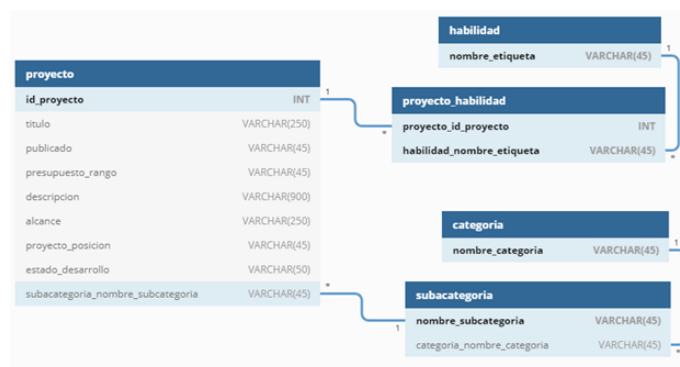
habilidad

| nombre_etiqueta | VARCHAR(45) |
|---|---|

proyecto

| id_proyecto | INT |
|---|---|
| titulo | VARCHAR(250) |
| publicado | VARCHAR(45) |
| presupuesto_rango | VARCHAR(45) |
| descripcion | VARCHAR(900) |
| alcance | VARCHAR(250) |
| proyecto_posicion | VARCHAR(45) |
| estado_desarrollo | VARCHAR(50) |
| subacategoria_nombre_subcategoria | VARCHAR(45) |

proyecto_habilidad

| proyecto_id_proyecto | INT |
|---|---|
| habilidad_nombre_etiqueta | VARCHAR(45) |

categoria

| nombre_categoria | VARCHAR(45) |
|---|---|

subacategoria

| nombre_subcategoria | VARCHAR(45) |
|---|---|
| categoria_nombre_categoria | VARCHAR(45) |

1
*
1
*
1
*
1
*